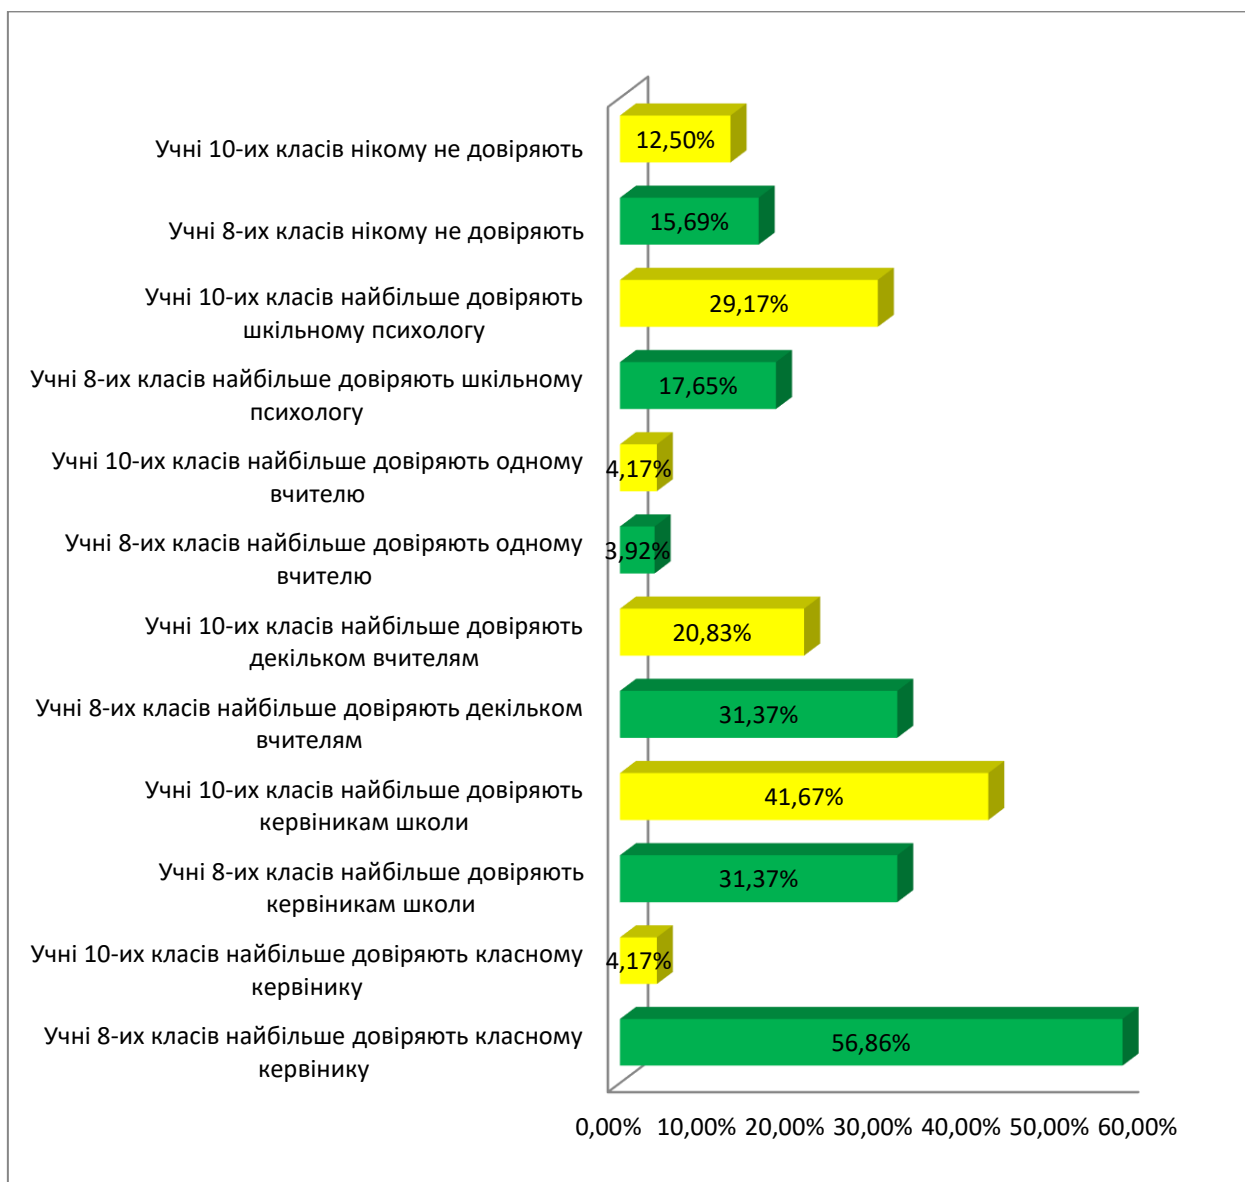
Учні 10-их класів нікому не довіряють
12,50%

Учні 8-их класів нікому не довіряють
15,69%

Учні 10-их класів найбільше довіряють шкільному психологу
29,17%

Учні 8-их класів найбільше довіряють шкільному психологу
17,65%

Учні 10-их класів найбільше довіряють одному вчителю
4,17%

Учні 8-их класів найбільше довіряють одному вчителю
3,92%

Учні 10-их класів найбільше довіряють декільком вчителям
20,83%

Учні 8-их класів найбільше довіряють декільком вчителям
31,37%

Учні 10-их класів найбільше довіряють кервінакам школи
41,67%

Учні 8-их класів найбільше довіряють кервінакам школи
31,37%

Учні 10-их класів найбільше довіряють класному кервінику
4,17%

Учні 8-их класів найбільше довіряють класному кервінику
56,86%

0,00% 10,00% 20,00% 30,00% 40,00% 50,00% 60,00%